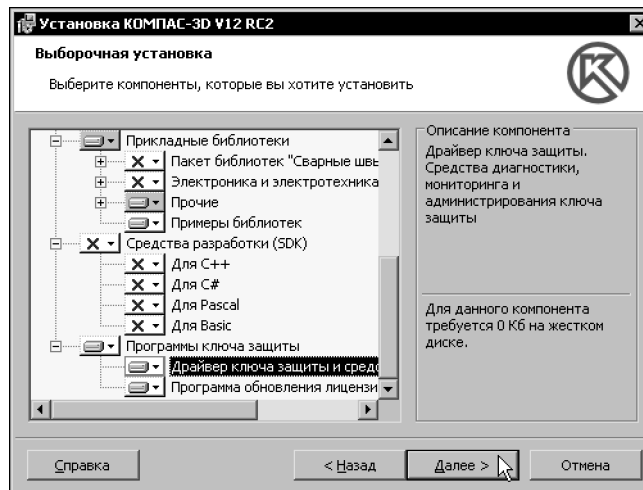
Установка КОМПАС-3D V12 RC2

Выборочная установка

Выберите компоненты, которые вы хотите установить

Прикладные библиотеки
Пакет библиотек "Сварные шв
Электроника и электротехника
Прочие
Примеры библиотек
Средства разработки (SDK)
Для C++
Для C#
Для Pascal
Для Basic
Программы ключа защиты
Драйвер ключа защиты и средс
Программа обновления лицензи

Описание компонента
Драйвер ключа защиты. Средства диагностики, мониторинга и администрирования ключа защиты

Для данного компонента требуется 0 Кб на жестком диске.

Справка
< Назад
Далее >
Отмена